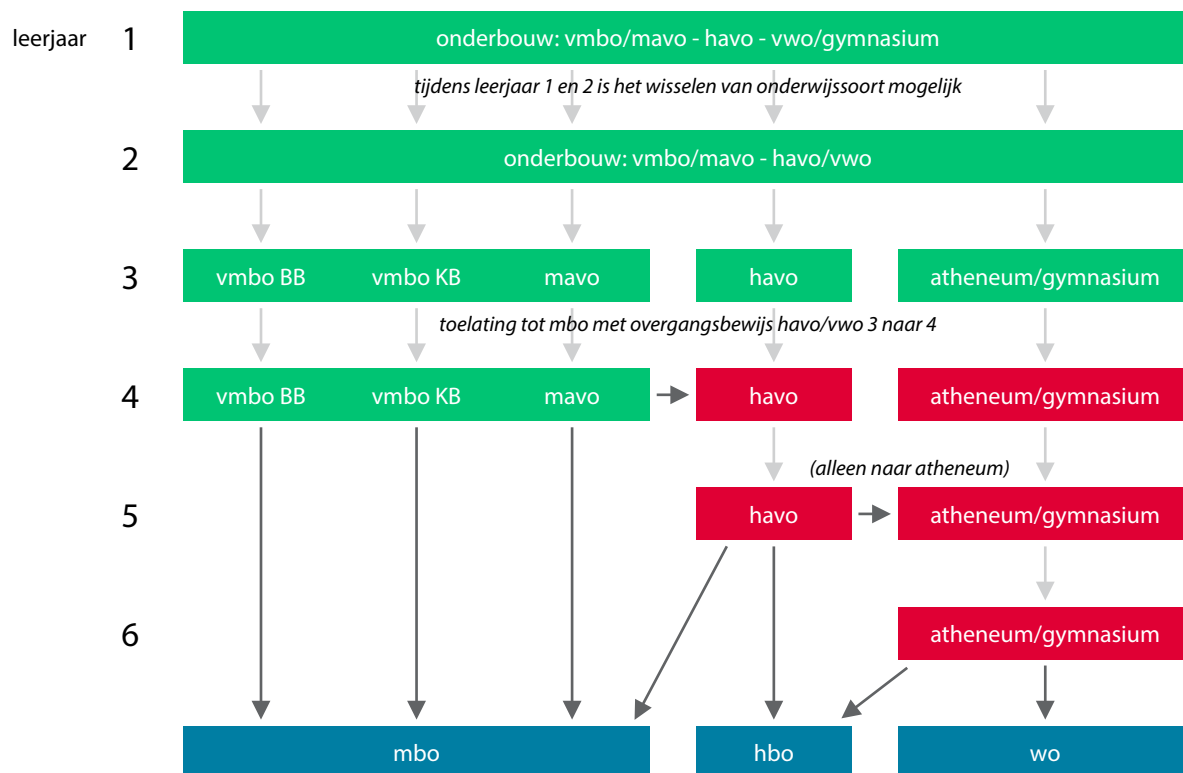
leerjaar 1 onderbouw: vmbo/mavo - havo - vwo/gymnasium

tijdens leerjaar 1 en 2 is het wisselen van onderwijssoort mogelijk

2 onderbouw: vmbo/mavo - havo/vwo

3 vmbo BB vmbo KB mavo havo atheneum/gymnasium

toelating tot mbo met overgangsbewijs havo/vwo 3 naar 4

4 vmbo BB vmbo KB mavo havo atheneum/gymnasium

(alleen naar atheneum)

5 havo atheneum/gymnasium

6 atheneum/gymnasium

mbo hbo wo